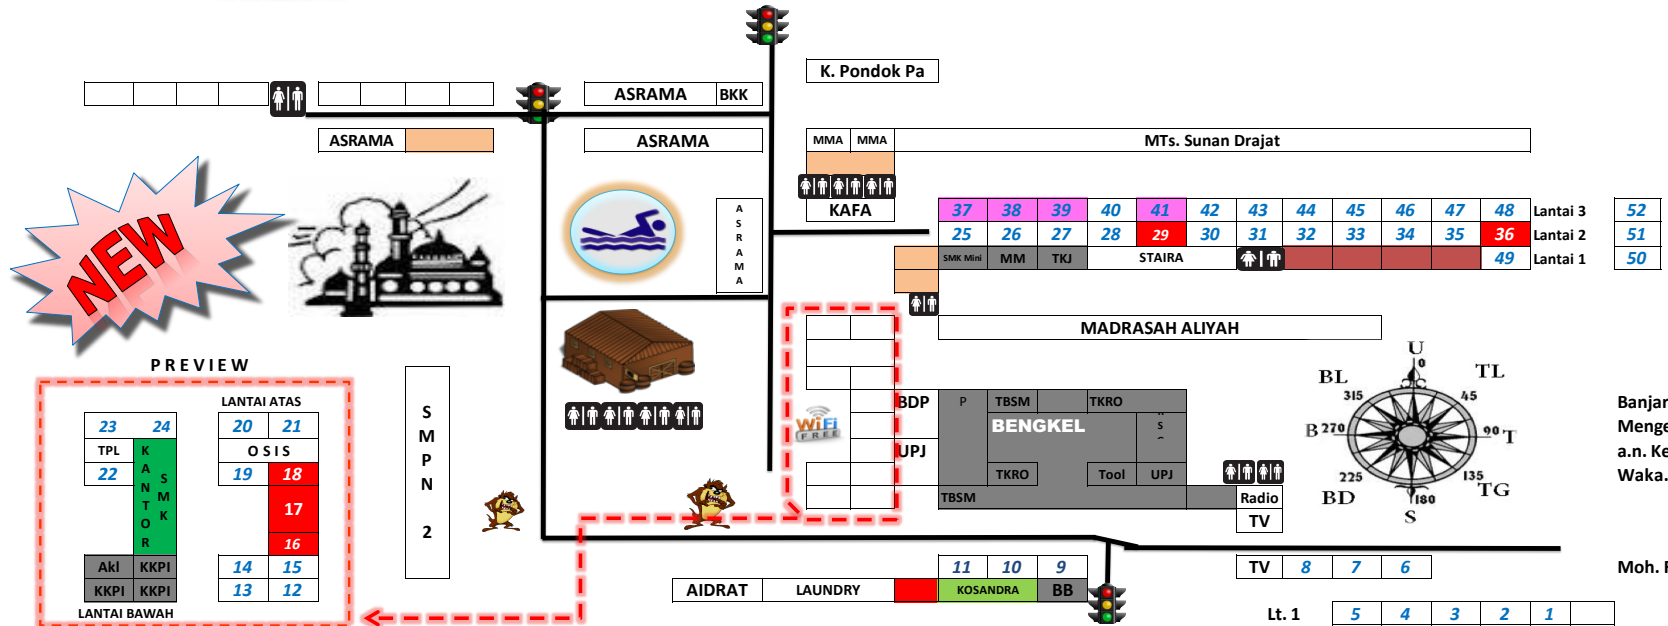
K. Pondok Pa

ASRAMA | BKK

ASRAMA

ASRAMA

MMA MMA MTs. Sunan Drajat

KAFA

ASRAMA

NEW

| 37 | 38 | 39 | 40 | 41 | 42 | 43 | 44 | 45 | 46 | 47 | 48 | Lantai 3 |
|---|---|---|---|---|---|---|---|---|---|---|---|---|
| 25 | 26 | 27 | 28 | 29 | 30 | 31 | 32 | 33 | 34 | 35 | 36 | Lantai 2 |
| SMK Mini | MM | TKJ | STAIRA | | | | | | | | 49 | Lantai 1 |

52
51
50

MADRASAH ALIYAH

PREVIEW

LANTAI ATAS

| 23 | 24 | | 20 | 21 |
|---|---|---|---|---|
| TPL | KANTOR SMK | | OSIS | |
| 22 | | | 19 | 18 |
| | | | | 17 |
| | | | | 16 |
| Akl | KKPI | | 14 | 15 |
| KKPI | KKPI | | 13 | 12 |

LANTAI BAWAH

SMPN 2

WiFi FREE

BDP
UPJ

P | TBSM | TKRO
BENGKEL
TKRO | Tool | UPJ
TBSM

Radio
TV

U 0
TL 45
T 90
TG 135
S 180
BD 225
B 270
BL 315

Banjar
Menge
a.n. Ke
Waka.

Moh. I

AIDRAT | LAUNDRY | | KOSANDRA | BB

11 | 10 | 9

TV | 8 | 7 | 6

Lt. 1 | 5 | 4 | 3 | 2 | 1